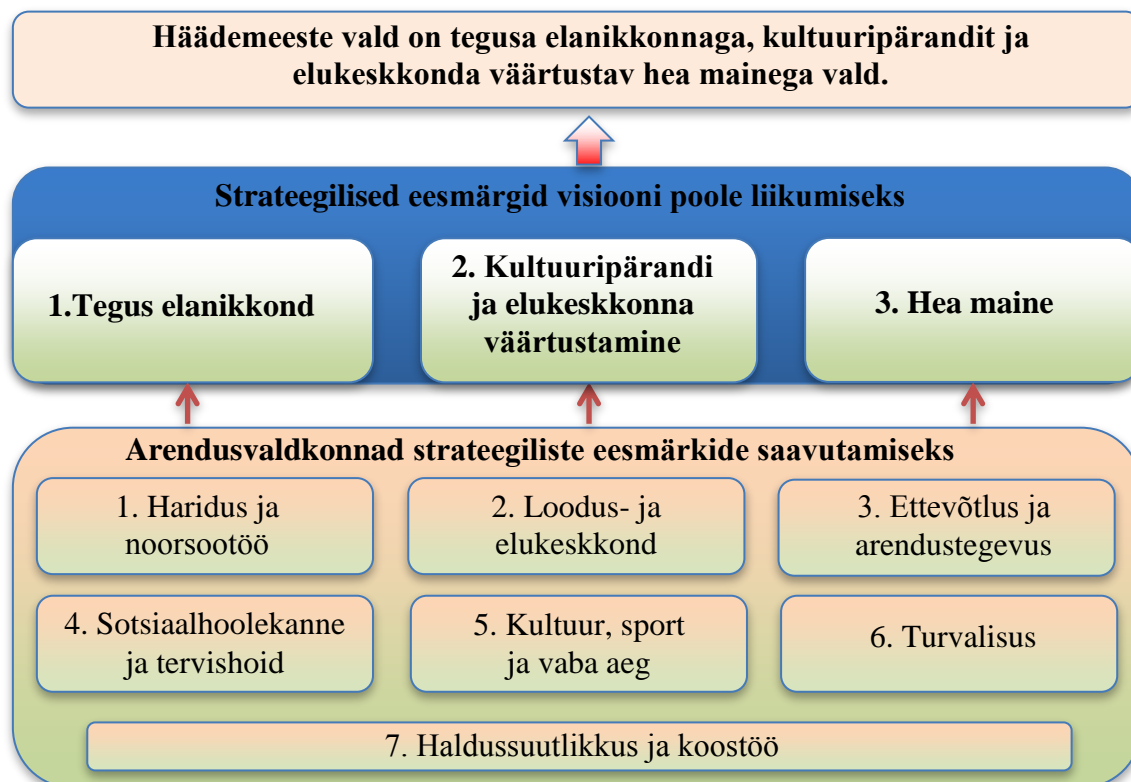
Häädemeeste vald on tegusa elanikkonnaga, kultuuripärandit ja elukeskkonda väärtustav hea mainega vald.

Strateegilised eesmärgid visiooni poole liikumiseks

1.Tegus elanikkond

2. Kultuuripärandi ja elukeskkonna väärtustamine

3. Hea maine

Arendusvaldkonnad strateegiliste eesmärkide saavutamiseks

1. Haridus ja noorsootöö

2. Loodus- ja elukeskkond

3. Ettevõtlus ja arendustegevus

4. Sotsiaalhoolekanne ja tervishoid

5. Kultuur, sport ja vaba aeg

6. Turvalisus

7. Haldussuutlikkus ja koostöö